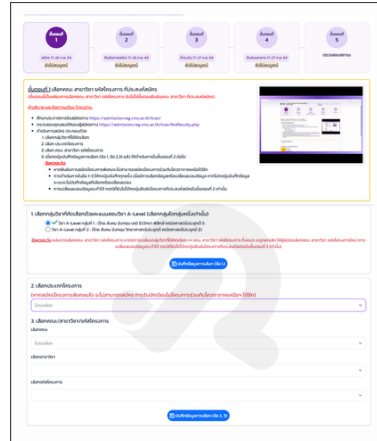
ขั้นตอนที่ 1
ขั้นตอนที่ 2
ขั้นตอนที่ 3
ขั้นตอนที่ 4
ขั้นตอนที่ 5
ยังไม่สมบูรณ์
ยังไม่สมบูรณ์
ยังไม่สมบูรณ์
ยังไม่สมบูรณ์

ขั้นตอนที่ 1 เลือกคณะ สาขาวิชา รหัสโครงการ ที่ประสงค์สมัคร

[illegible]

1. เลือกกลุ่มวิชาที่จะเลือกใช้ผลคะแนนสอบวิชา A-Level (เลือกกลุ่มใดกลุ่มหนึ่งเท่านั้น)
วิชา A-Level กลุ่มที่ 1
วิชา A-Level กลุ่มที่ 2

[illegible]

บันทึกข้อมูลการเลือก (ข้อ 1)

2. เลือกประเภทโครงการ
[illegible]
โปรดเลือก

3. เลือกคณะ/สาขาวิชา/รหัสโครงการ
เลือกคณะ
โปรดเลือก
เลือกสาขาวิชา
เลือกรหัสโครงการ

บันทึกข้อมูลการเลือก (ข้อ 2, 3)